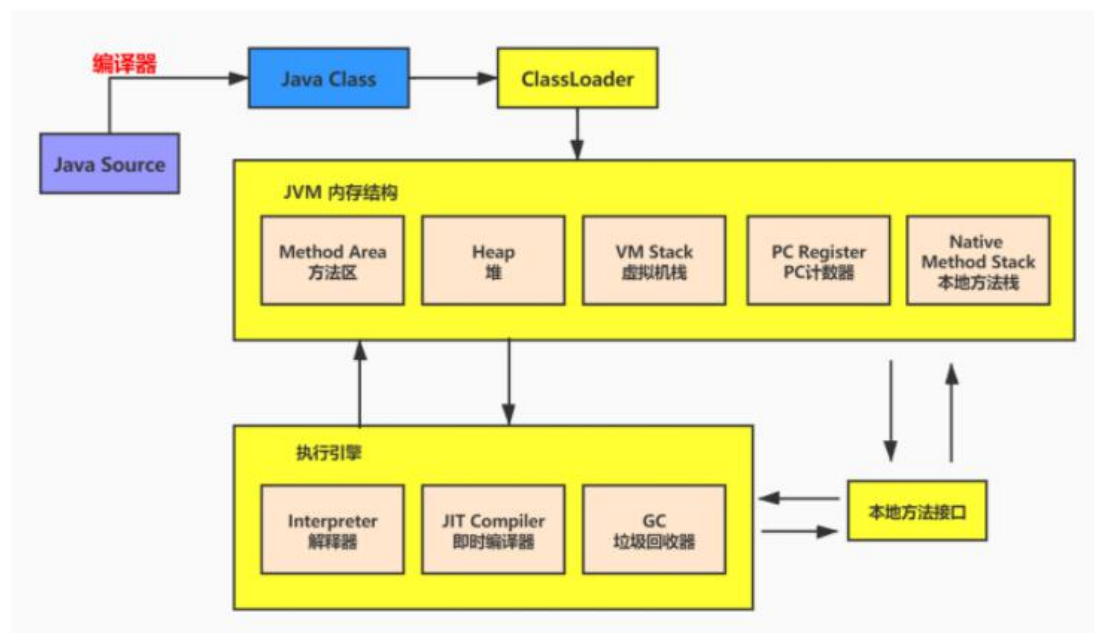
编译器

Java Class

ClassLoader

Java Source

JVM 内存结构

Method Area
方法区

Heap
堆

VM Stack
虚拟机栈

PC Register
PC计数器

Native
Method Stack
本地方法栈

执行引擎

Interpreter
解释器

JIT Compiler
即时编译器

GC
垃圾回收器

本地方法接口